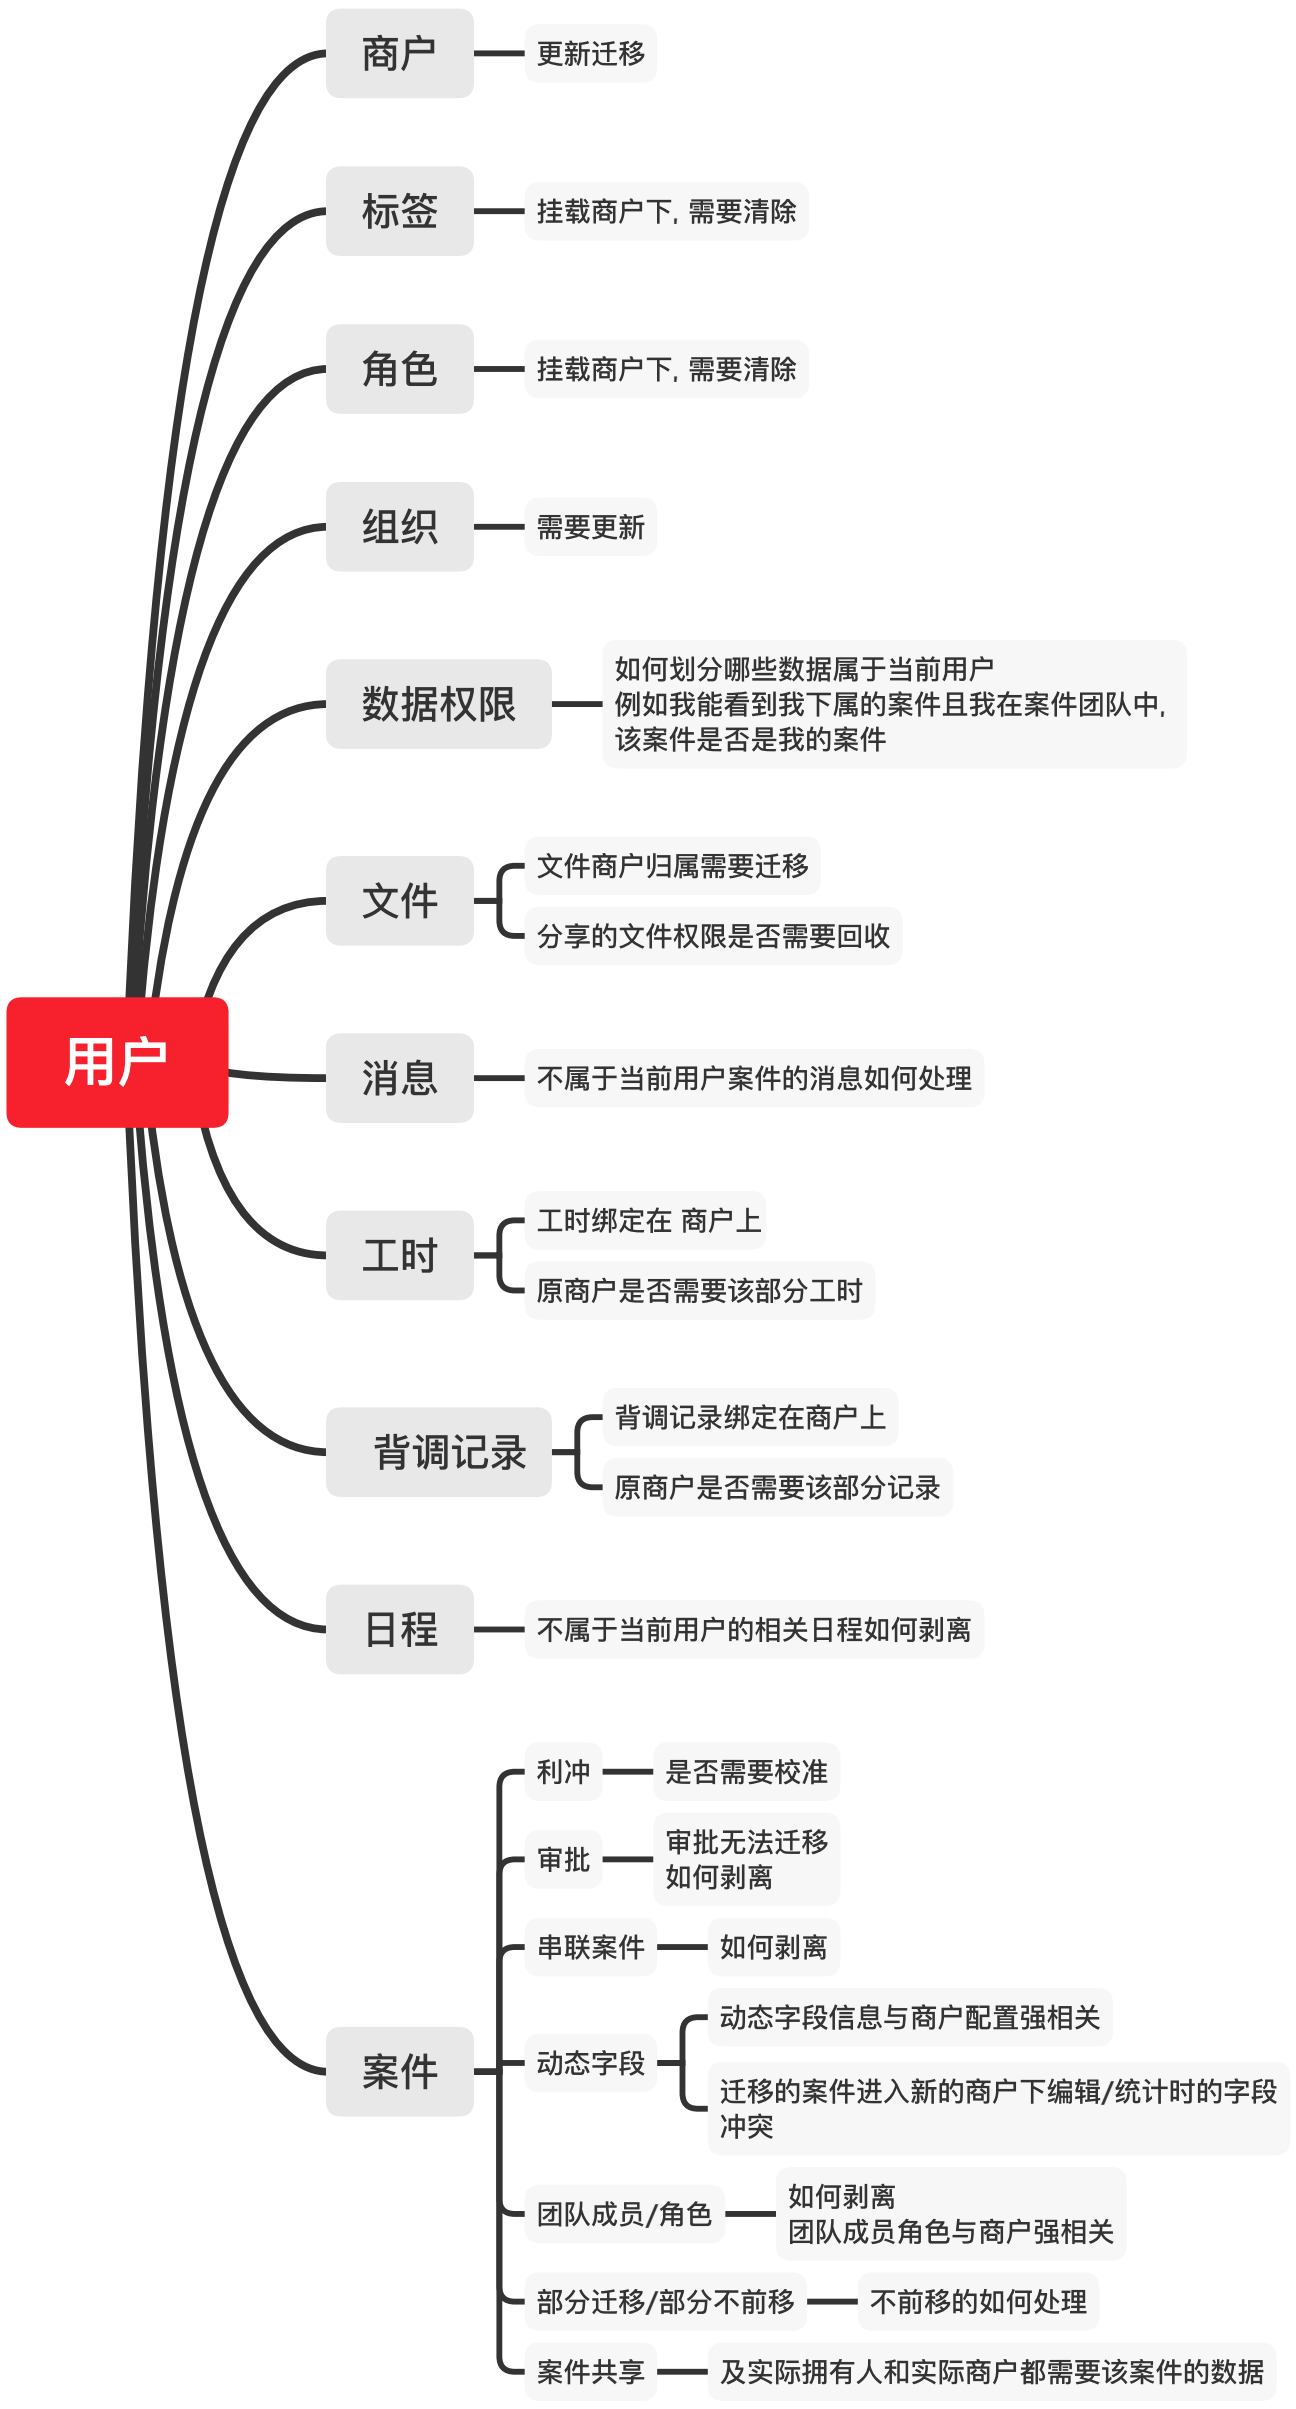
用户

商户
更新迁移

标签
挂载商户下，需要清除

角色
挂载商户下，需要清除

组织
需要更新

数据权限
如何划分哪些数据属于当前用户
例如我能看到我下属的案件且我在案件团队中，该案件是否是我的案件

文件
文件商户归属需要迁移
分享的文件权限是否需要回收

消息
不属于当前用户案件的消息如何处理

工时
工时绑定在 商户上
原商户是否需要该部分工时

背调记录
背调记录绑定在商户上
原商户是否需要该部分记录

日程
不属于当前用户的相关日程如何剥离

案件
利冲
是否需要校准
审批
审批无法迁移
如何剥离
串联案件
如何剥离
动态字段
动态字段信息与商户配置强相关
迁移的案件进入新的商户下编辑/统计时的字段冲突
团队成员/角色
如何剥离
团队成员角色与商户强相关
部分迁移/部分不前移
不前移的如何处理
案件共享
及实际拥有人和实际商户都需要该案件的数据